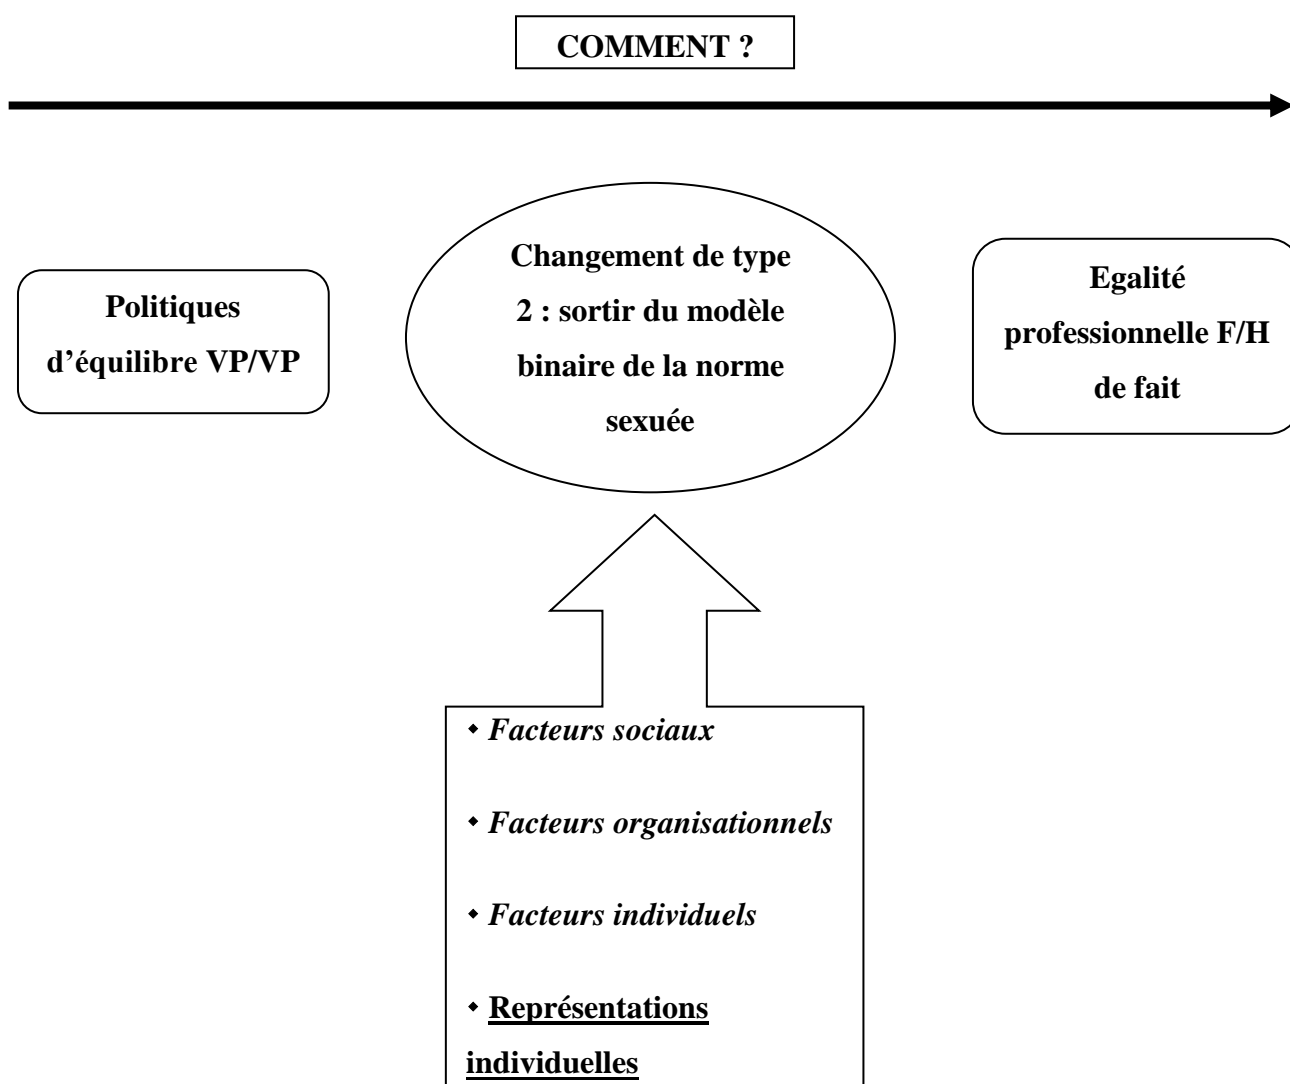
COMMENT ?

Politiques d’équilibre VP/VP

Changement de type 2 : sortir du modèle binaire de la norme sexuée

Egalité professionnelle F/H de fait

- Facteurs sociaux
- Facteurs organisationnels
- Facteurs individuels
- Représentations individuelles